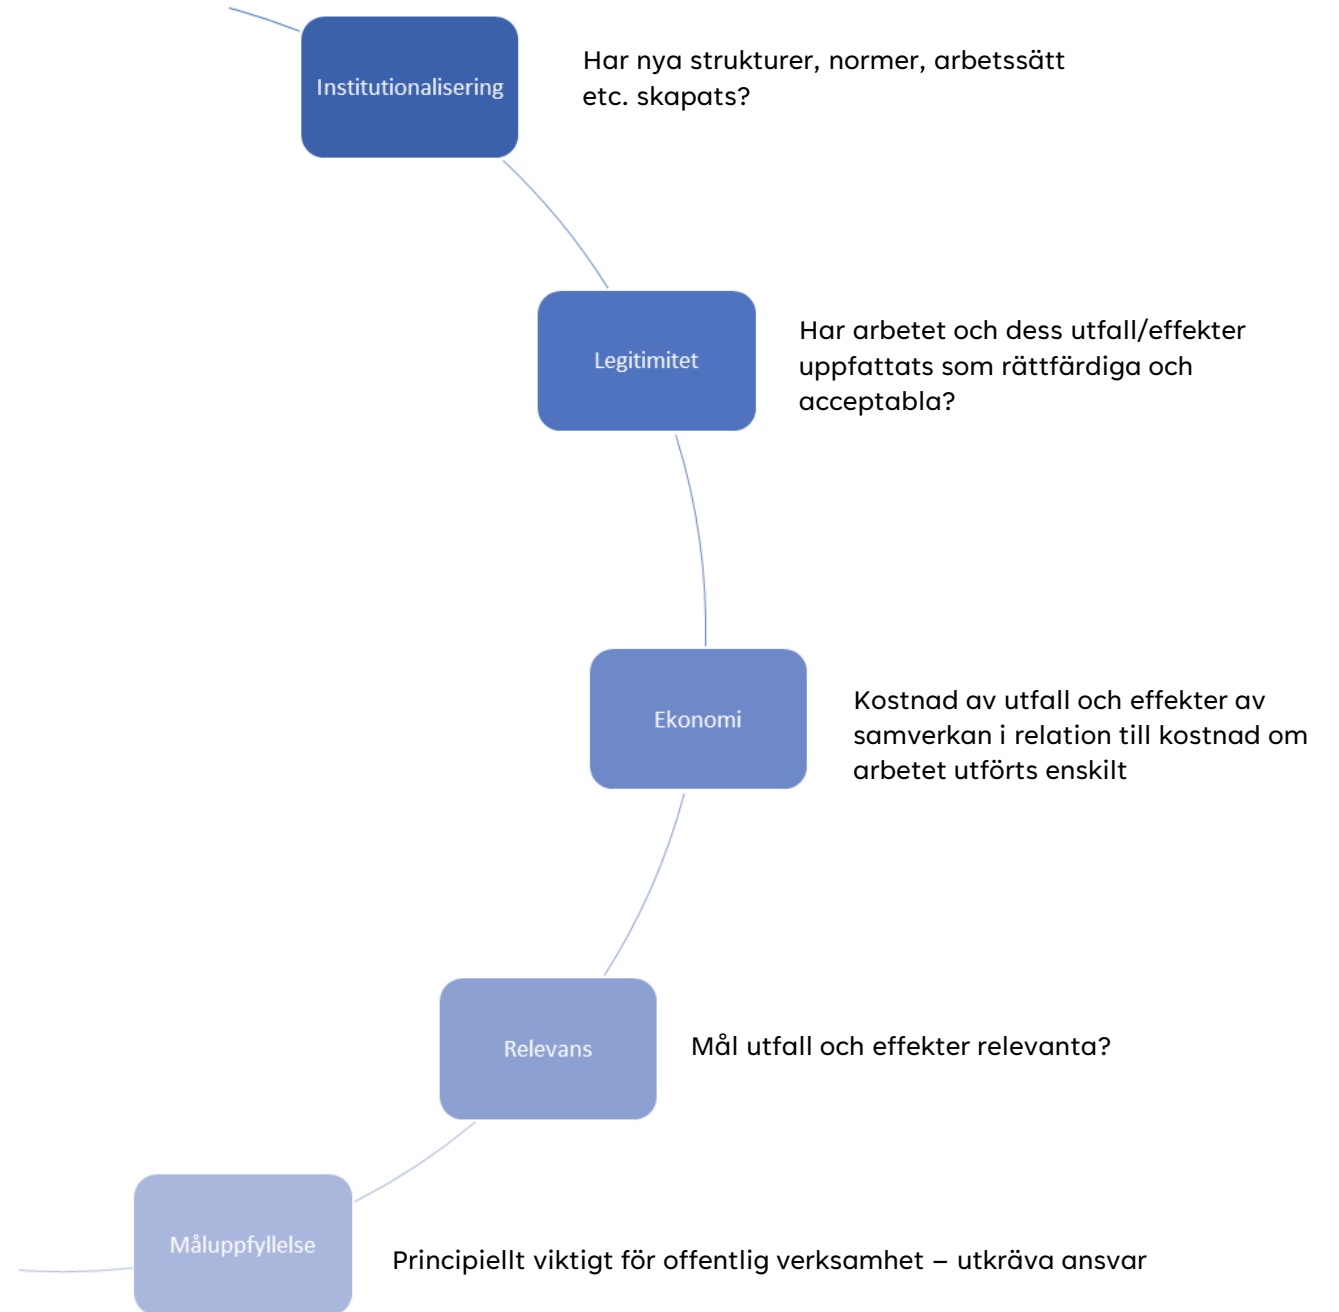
Institutionalisering

Har nya strukturer, normer, arbetssätt etc. skapats?

Legitimitet

Har arbetet och dess utfall/effekter uppfattats som rättfärdiga och acceptabla?

Ekonomi

Kostnad av utfall och effekter av samverkan i relation till kostnad om arbetet utförts enskilt

Relevans

Mål utfall och effekter relevanta?

Måluppfyllelse

Principiellt viktigt för offentlig verksamhet – utkräva ansvar